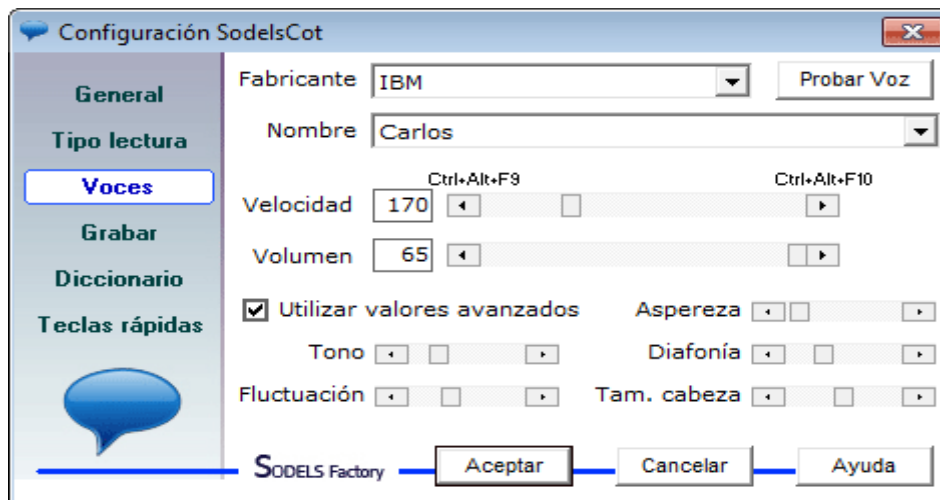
Configuración SodelsCot

General
Tipo lectura
Voces
Grabar
Diccionario
Teclas rápidas

Fabricante IBM
Probar Voz
Nombre Carlos
Ctrl+Alt+F9
Ctrl+Alt+F10
Velocidad 170
Volumen 65
Utilizar valores avanzados
Aspereza
Tono
Diafonía
Fluctuación
Tam. cabeza

SODELS Factory
Aceptar
Cancelar
Ayuda